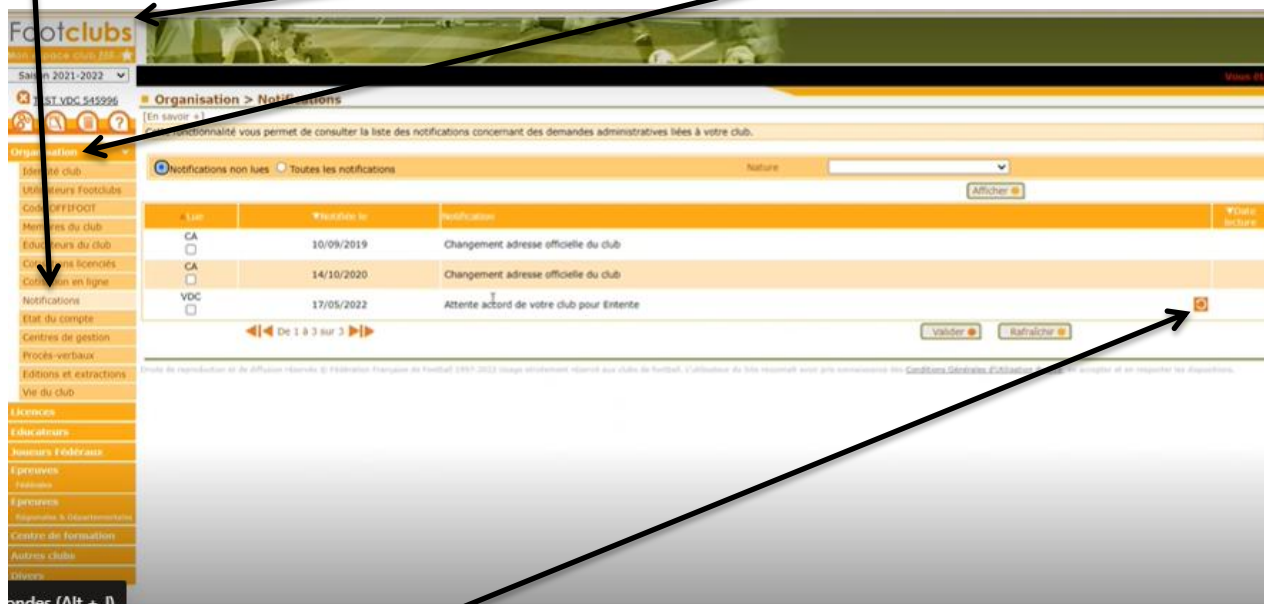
Footclubs
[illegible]
Saison 2021-2022
TEST VDC 545996
Organisation
Identité club
Utilisateurs Footclubs
Code OFFIFOOT
Membres du club
Educateurs du club
Cotisations licenciés
Cotisation en ligne
Notifications
Etat du compte
Centres de gestion
Procès-verbaux
Editions et extractions
Vie du club
Licences
Educateurs
Joueurs Fédéraux
Epreuves
Fédérales
Epreuves
Régionales & Départementales
Centre de formation
Autres clubs
Divers
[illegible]ndes (Alt + J)

Organisation > Notifications
[En savoir +]
Cette fonctionnalité vous permet de consulter la liste des notifications concernant des demandes administratives liées à votre club.

Notifications non lues   Toutes les notifications   Nature
Afficher

| Lue | Notifiée le | Notification | Date lecture |
|---|---|---|---|
| CA | 10/09/2019 | Changement adresse officielle du club | |
| CA | 14/10/2020 | Changement adresse officielle du club | |
| VDC | 17/05/2022 | Attente accord de votre club pour Entente | |

De 1 à 3 sur 3
Valider   Rafraîchir

Droits de reproduction et de diffusion réservés © Fédération Française de Football 1997-2022 Usage strictement réservé aux clubs de football. L'utilisateur du Site reconnait avoir pris connaissance des Conditions Générales d'Utilisation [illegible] les accepter et les respecter les dispositions.

Vous êt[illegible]